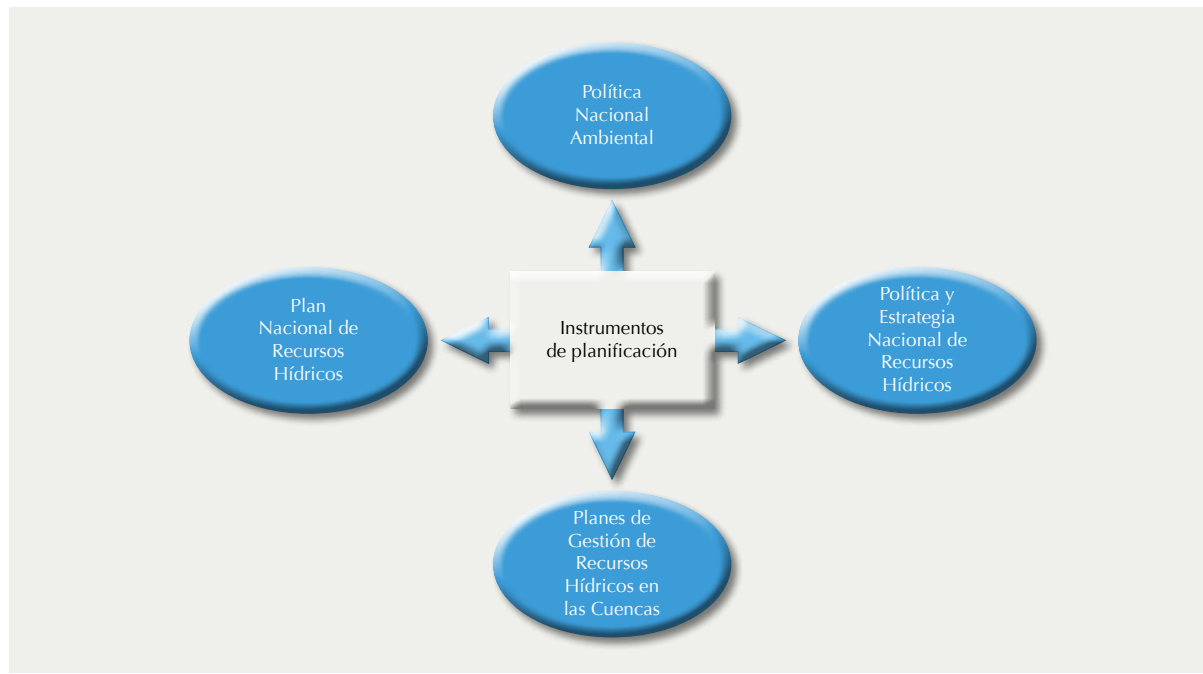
Política Nacional Ambiental

Plan Nacional de Recursos Hídricos

Instrumentos de planificación

Política y Estrategia Nacional de Recursos Hídricos

Planes de Gestión de Recursos Hídricos en las Cuencas